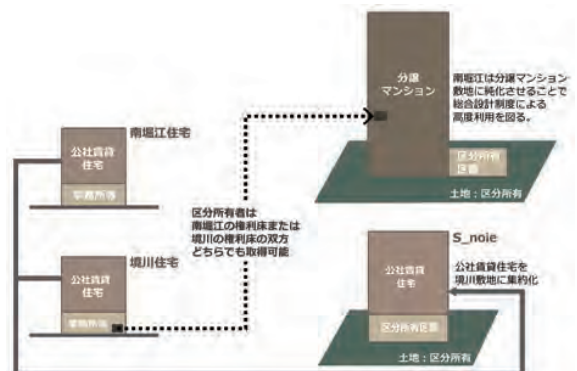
南堀江住宅

公社賃貸住宅

事務所等

境川住宅

公社賃貸住宅

事務所等

区分所有者は南堀江の権利床または境川の権利床の双方どちらでも取得可能

分譲マンション

区分所有設置

土地：区分所有

南堀江は分譲マンション敷地に純化させることで総合設計制度による高度利用を図る。

S_noie

公社賃貸住宅

区分所有設置

土地：区分所有

公社賃貸住宅を境川敷地に集約化